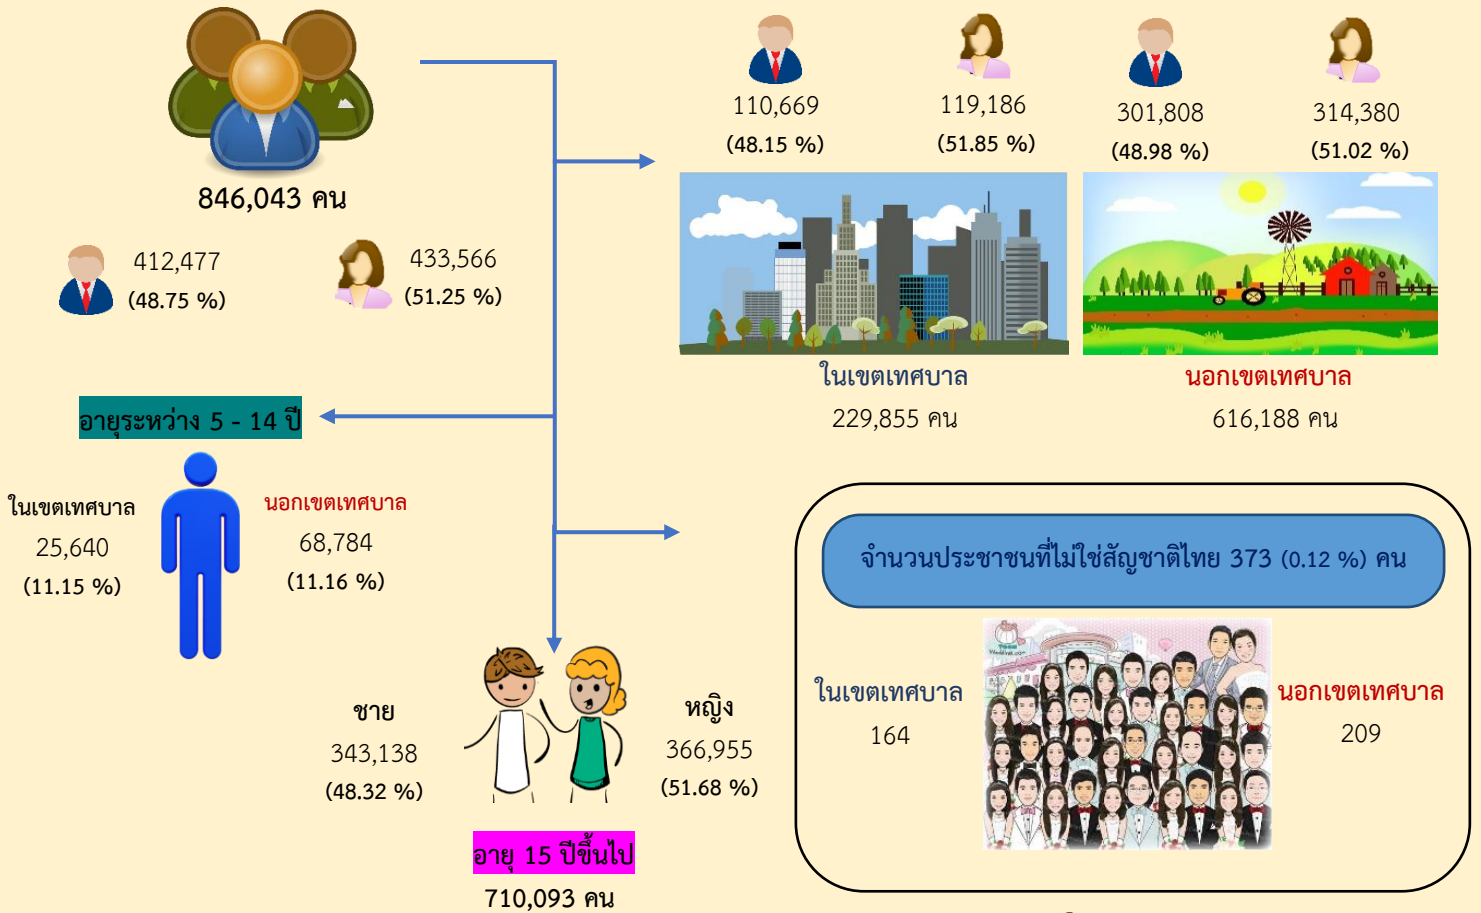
846,043 คน

412,477
(48.75 %)

433,566
(51.25 %)

110,669
(48.15 %)

119,186
(51.85 %)

301,808
(48.98 %)

314,380
(51.02 %)

ในเขตเทศบาล
229,855 คน

นอกเขตเทศบาล
616,188 คน

อายุระหว่าง 5 - 14 ปี

ในเขตเทศบาล
25,640
(11.15 %)

นอกเขตเทศบาล
68,784
(11.16 %)

จำนวนประชาชนที่ไม่ใช่สัญชาติไทย 373 (0.12 %) คน

ในเขตเทศบาล
164

นอกเขตเทศบาล
209

ชาย
343,138
(48.32 %)

หญิง
366,955
(51.68 %)

อายุ 15 ปีขึ้นไป
710,093 คน